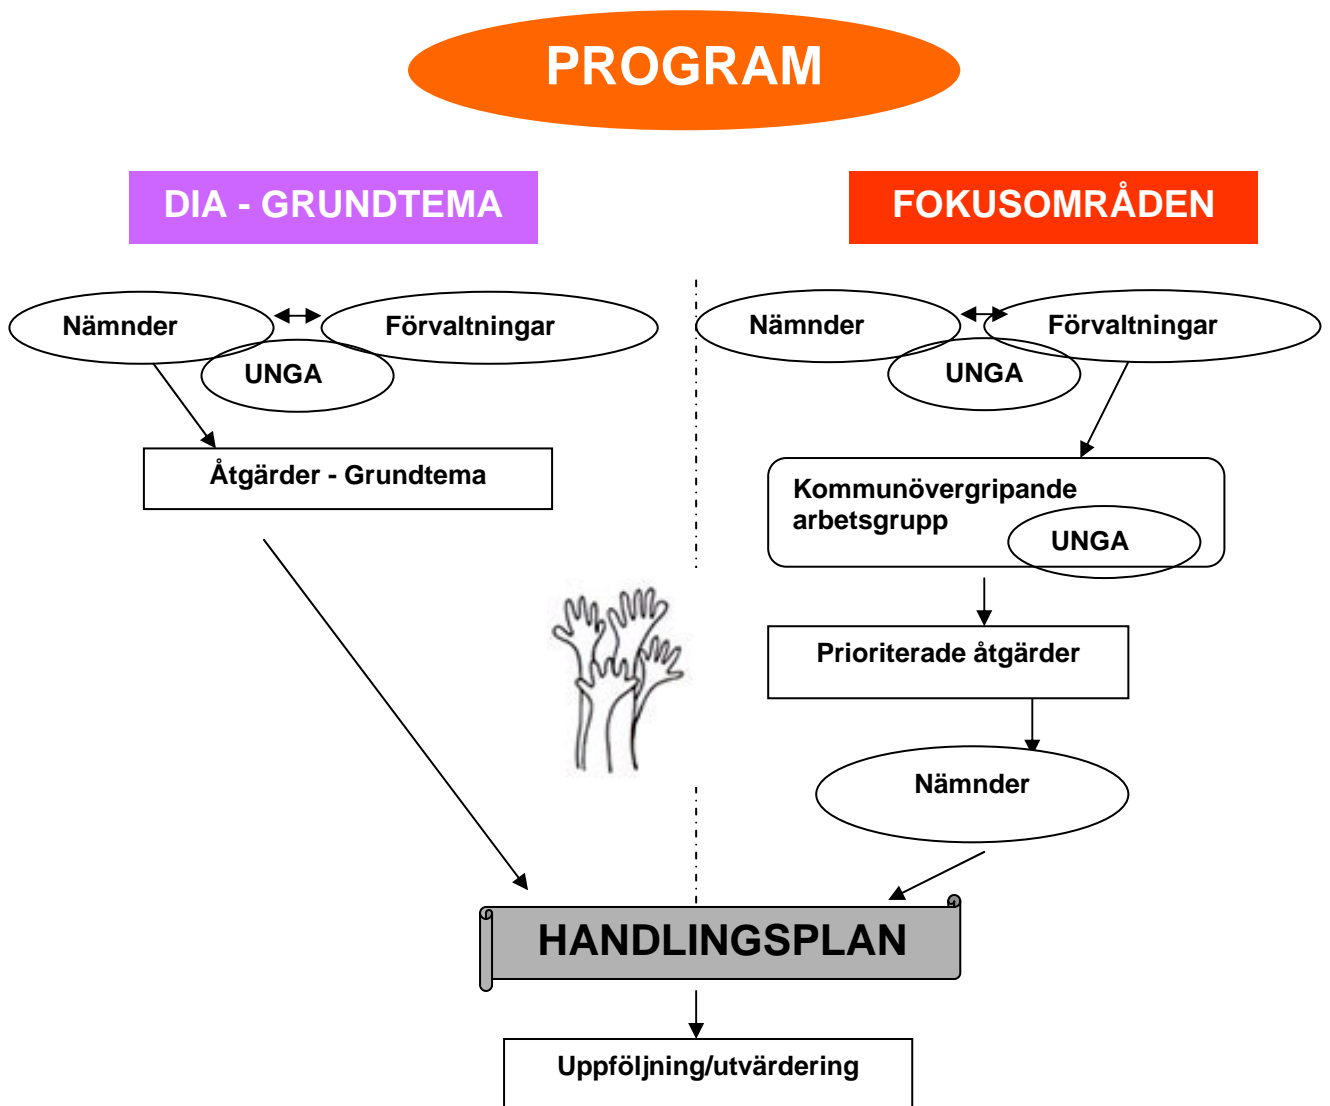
PROGRAM

DIA - GRUNDTEMA

FOKUSOMRÅDEN

Nämnder

Förvaltningar

UNGA

Åtgärder - Grundtema

Nämnder

Förvaltningar

UNGA

Kommunövergripande arbetsgrupp

UNGA

Prioriterade åtgärder

Nämnder

HANDLINGSPLAN

Uppföljning/utvärdering